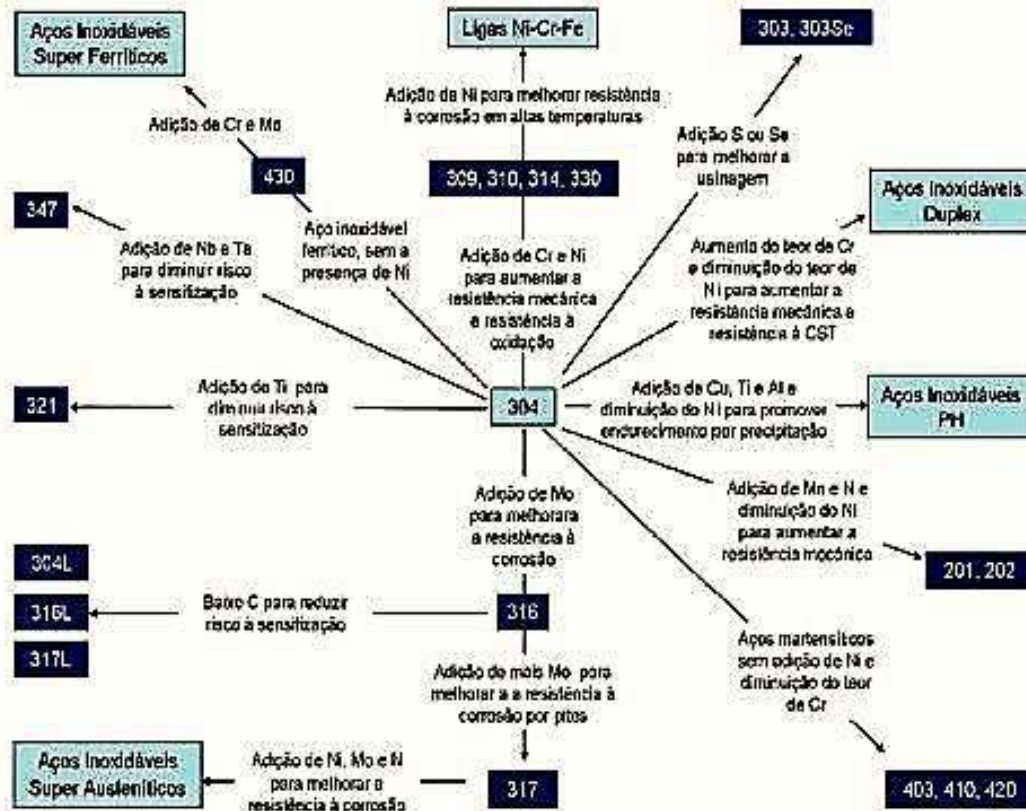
Aços Inoxidáveis Super Ferríticos

Ligas Ni-Cr-Fe

303, 303Se

Adição de Ni para melhorar resistência à corrosão em altas temperaturas

Adição de Cr e Mo

430

309, 310, 314, 330

Adição S ou Se para melhorar a usinagem

Aços Inoxidáveis Duplex

347

Aço inoxidável ferrítico, sem a presença de Ni

Adição de Nb e Ta para diminuir risco à sensitização

Adição de Cr e Ni para aumentar a resistência mecânica e resistência à oxidação

Aumento do teor de Cr e diminuição do teor de Ni para aumentar a resistência mecânica e resistência à CST

Adição de Ti para diminuir risco à sensitização

321

304

Adição de Cu, Ti e Al e diminuição do Ni para promover endurecimento por precipitação

Aços Inoxidáveis PH

Adição de Mo para melhorar a resistência à corrosão

Adição de Mn e N e diminuição do Ni para aumentar a resistência mecânica

304L

201, 202

316L

Baixo C para reduzir risco à sensitização

316

317L

Adição de mais Mo para melhorar a a resistência à corrosão por pites

Aços martensíticos sem adição de Ni e diminuição do teor de Cr

Aços Inoxidáveis Super Austeníticos

Adição de Ni, Mo e N para melhorar a resistência à corrosão

317

403, 410, 420